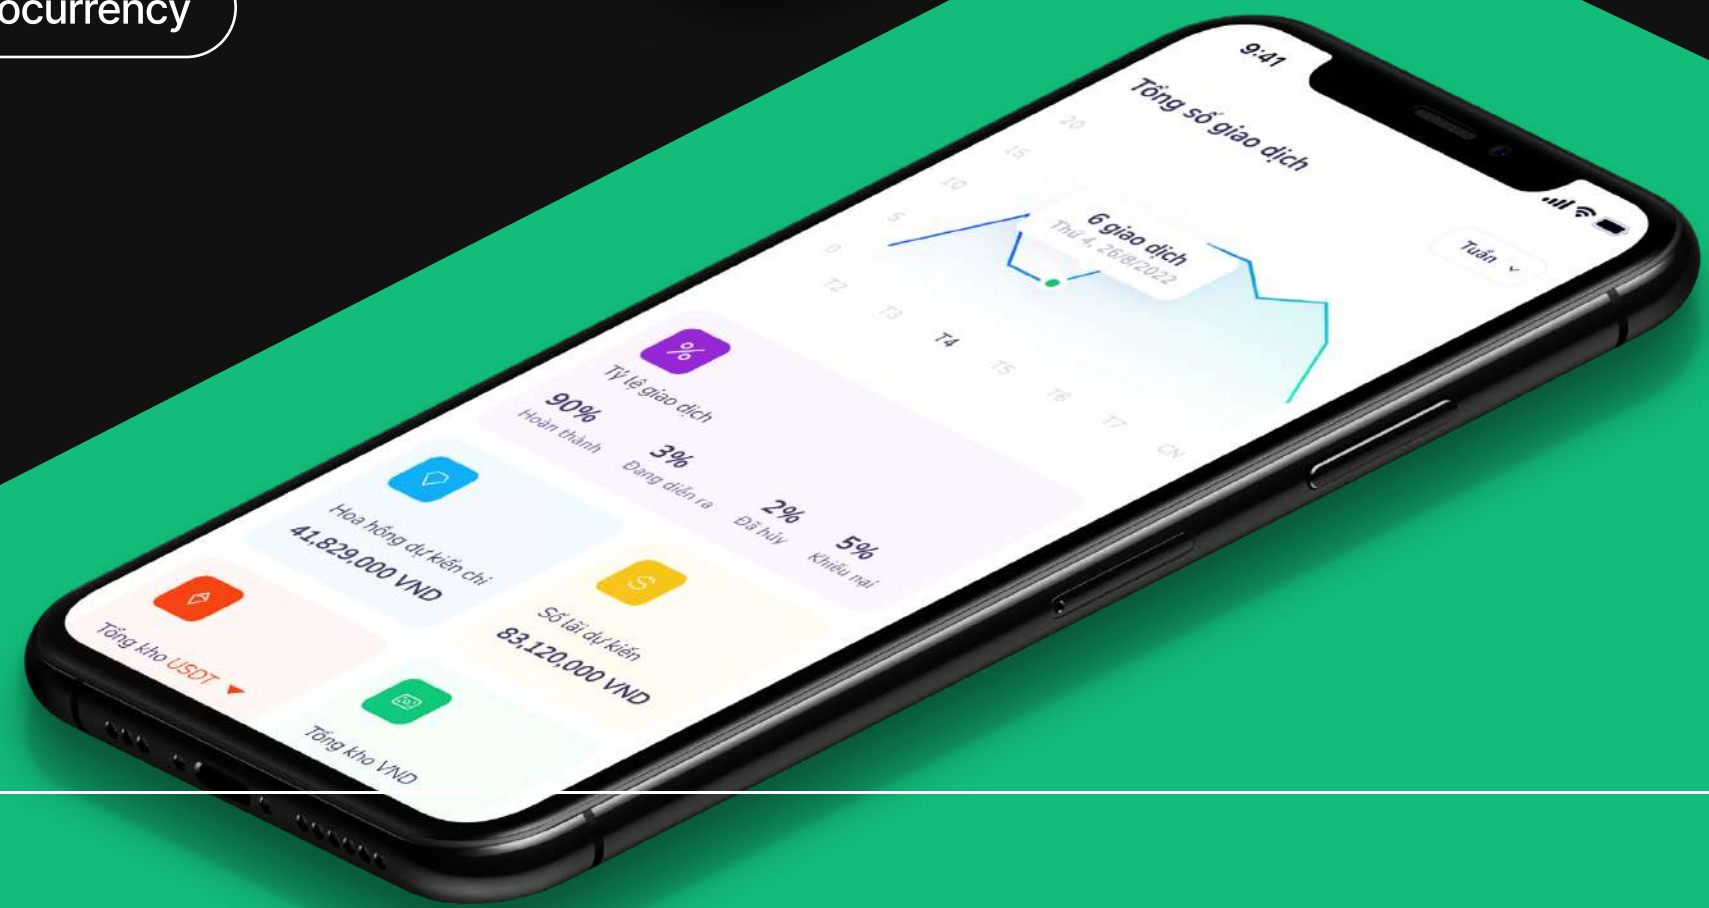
ocurrency

9:41

Tổng số giao dịch

Tuần

20
15
10
5
0

6 giao dịch
Thứ 4, 26/8/2022

T2 T3 T4 T5 T6 T7 CN

Tỷ lệ giao dịch

90%
Hoàn thành

3%
Đang diễn ra

2%
Đã hủy

5%
Khiếu nại

Hoa hồng dự kiến chi
41.829,000 VND

Số lãi dự kiến
83,120,000 VND

Tổng kho USDT

Tổng kho VND